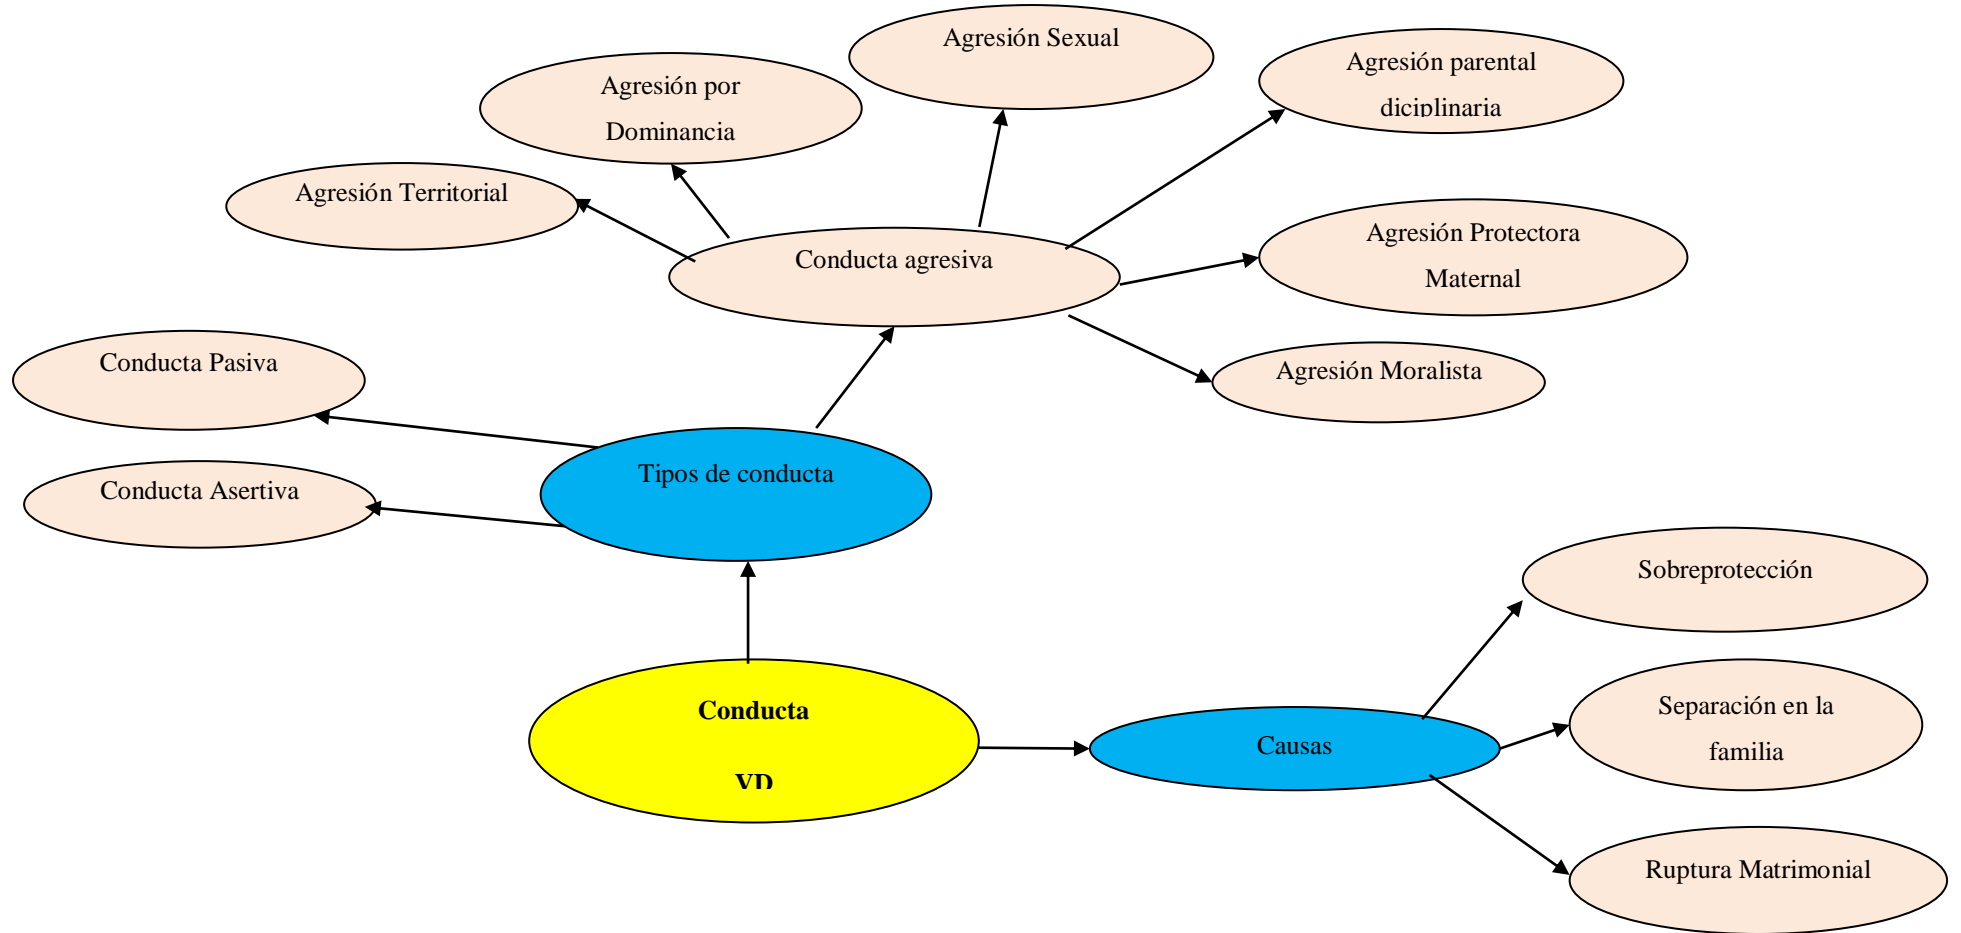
Agresión Sexual

Agresión por Dominancia

Agresión parental diciplinaria

Agresión Territorial

Conducta agresiva

Agresión Protectora Maternal

Agresión Moralista

Conducta Pasiva

Tipos de conducta

Conducta Asertiva

Sobreprotección

Conducta

VD

Causas

Separación en la familia

Ruptura Matrimonial